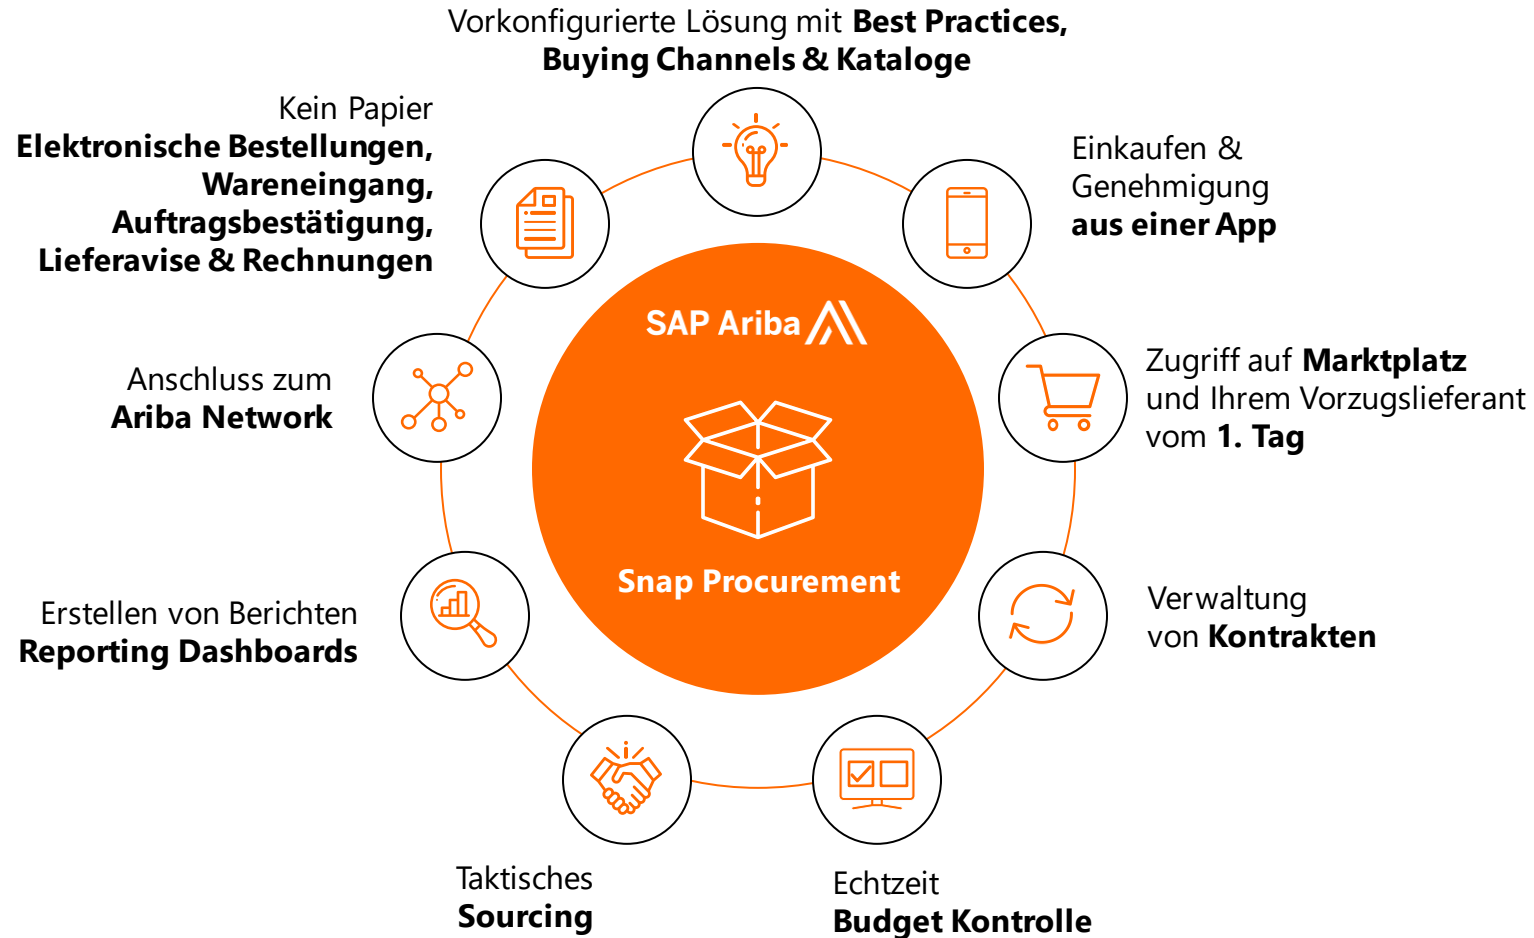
Vorkonfigurierte Lösung mit **Best Practices, Buying Channels & Kataloge**

Einkaufen & Genehmigung **aus einer App**

Zugriff auf **Marktplatz** und Ihrem Vorzugslieferant vom **1. Tag**

Verwaltung von **Kontrakten**

Echtzeit **Budget Kontrolle**

Taktisches **Sourcing**

Erstellen von Berichten **Reporting Dashboards**

Anschluss zum **Ariba Network**

Kein Papier **Elektronische Bestellungen, Wareneingang, Auftragsbestätigung, Lieferavise & Rechnungen**

SAP Ariba

Snap Procurement